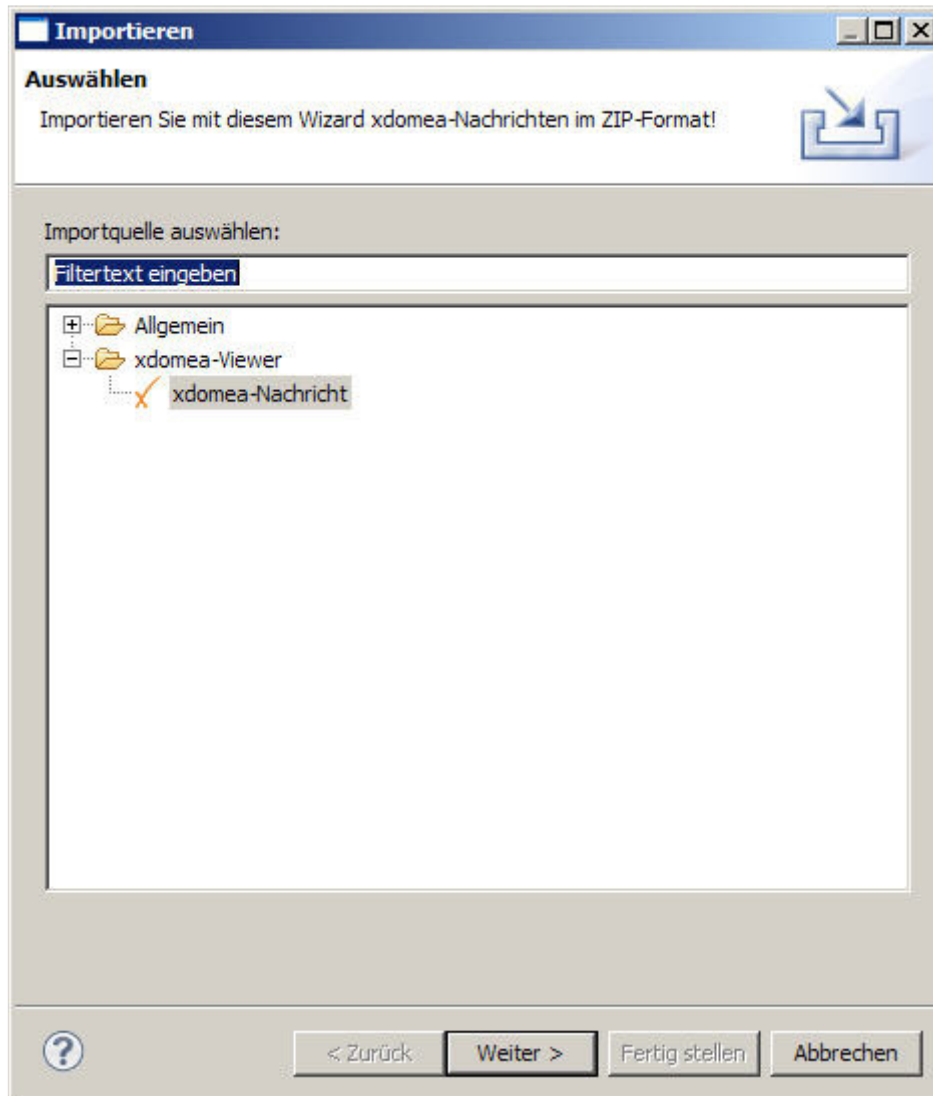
Importieren

Auswählen

Importieren Sie mit diesem Wizard xdomea-Nachrichten im ZIP-Format!

Importquelle auswählen:

Filtertext eingeben

Allgemein
xdomea-Viewer
xdomea-Nachricht

?

< Zurück
Weiter >
Fertig stellen
Abbrechen